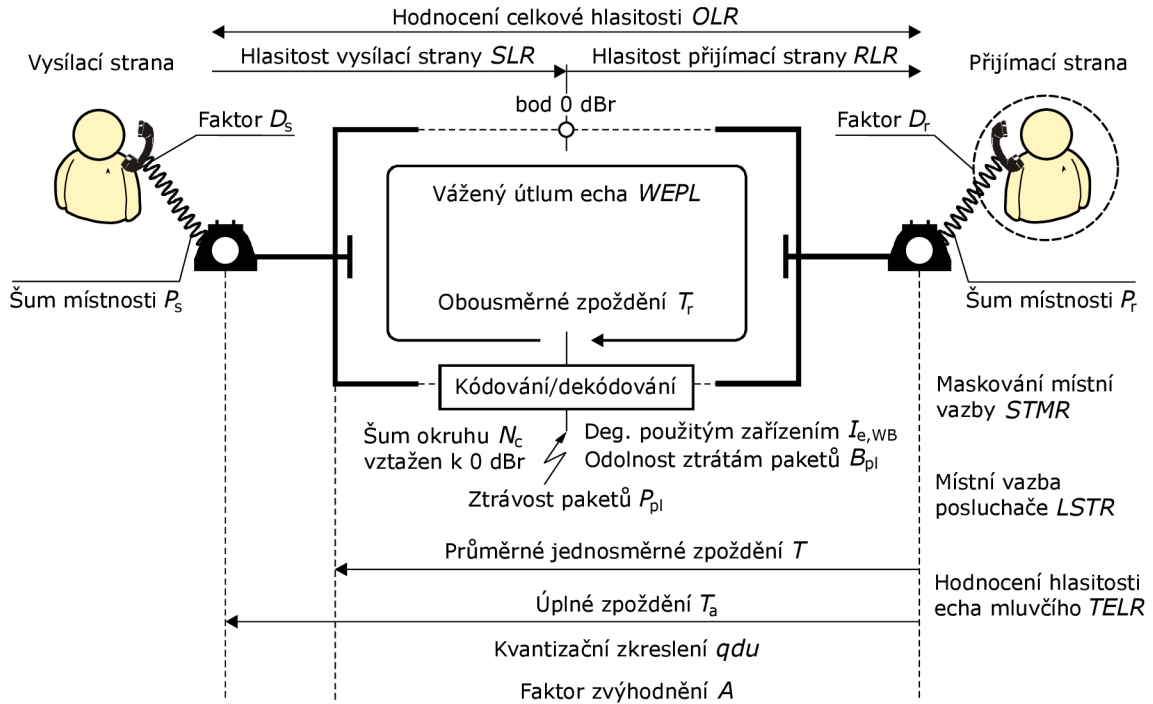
Hodnocení celkové hlasitosti *OLR*

Vysílací strana

Hlasitost vysílací strany *SLR*

Hlasitost přijímací strany *RLR*

Přijímací strana

bod 0 dBr

Faktor $D_s$

Faktor $D_r$

Vážený útlum echa *WEPL*

Šum místnosti $P_s$

Obousměrné zpoždění $T_r$

Šum místnosti $P_r$

Kódování/dekódování

Maskování místní vazby *STMR*

Šum okruhu $N_c$ vztažen k 0 dBr

Deg. použitým zařízením $I_{e,WB}$

Odolnost ztrátám paketů $B_{pl}$

Ztrávost paketů $P_{pl}$

Místní vazba posluchače *LSTR*

Průměrné jednosměrné zpoždění *T*

Hodnocení hlasitosti echa mluvčího *TELR*

Úplné zpoždění $T_a$

Kvantizační zkreslení *qdu*

Faktor zvýhodnění *A*